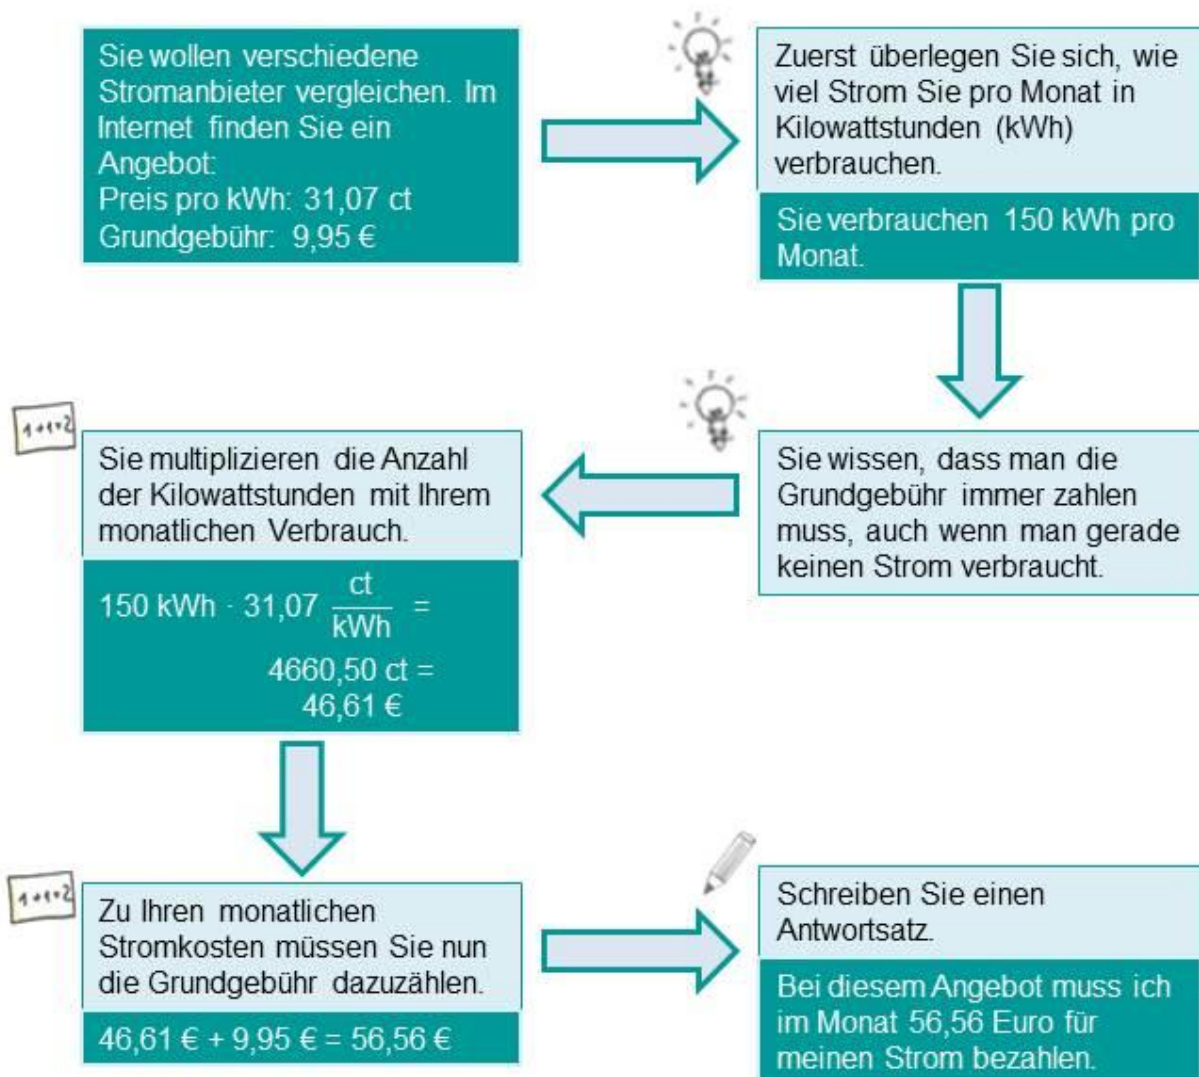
Sie wollen verschiedene Stromanbieter vergleichen. Im Internet finden Sie ein Angebot:
Preis pro kWh: 31,07 ct
Grundgebühr: 9,95 €

Zuerst überlegen Sie sich, wie viel Strom Sie pro Monat in Kilowattstunden (kWh) verbrauchen.

Sie verbrauchen 150 kWh pro Monat.

Sie wissen, dass man die Grundgebühr immer zahlen muss, auch wenn man gerade keinen Strom verbraucht.

1+1=2

Sie multiplizieren die Anzahl der Kilowattstunden mit Ihrem monatlichen Verbrauch.

$150\ kWh \cdot 31{,}07\ \frac{ct}{kWh} =$
$4660{,}50\ ct =$
$46{,}61\ €$

1+1=2

Zu Ihren monatlichen Stromkosten müssen Sie nun die Grundgebühr dazuzählen.

46,61 € + 9,95 € = 56,56 €

Schreiben Sie einen Antwortsatz.

Bei diesem Angebot muss ich im Monat 56,56 Euro für meinen Strom bezahlen.